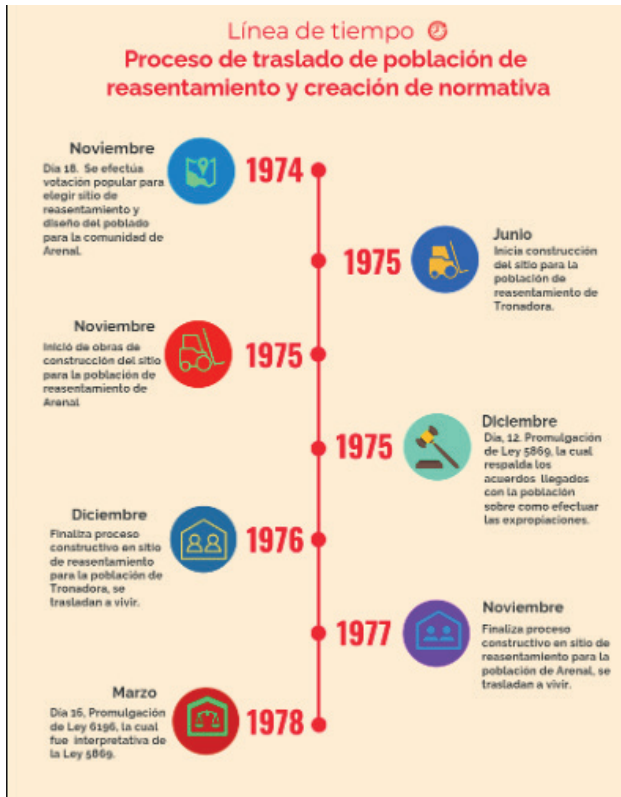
Línea de tiempo

Proceso de traslado de población de reasentamiento y creación de normativa

Noviembre
Día 18. Se efectúa votación popular para elegir sitio de reasentamiento y diseño del poblado para la comunidad de Arenal.

1974

1975

Junio
Inicia construcción del sitio para la población de reasentamiento de Tronadora.

Noviembre
Inició de obras de construcción del sitio para la población de reasentamiento de Arenal

1975

1975

Diciembre
Día, 12. Promulgación de Ley 5869, la cual respalda los acuerdos llegados con la población sobre como efectuar las expropiaciones.

Diciembre
Finaliza proceso constructivo en sitio de reasentamiento para la población de Tronadora, se trasladan a vivir.

1976

1977

Noviembre
Finaliza proceso constructivo en sitio de reasentamiento para la población de Arenal, se trasladan a vivir.

Marzo
Día 16. Promulgación de Ley 6196, la cual fue interpretativa de la Ley 5869.

1978